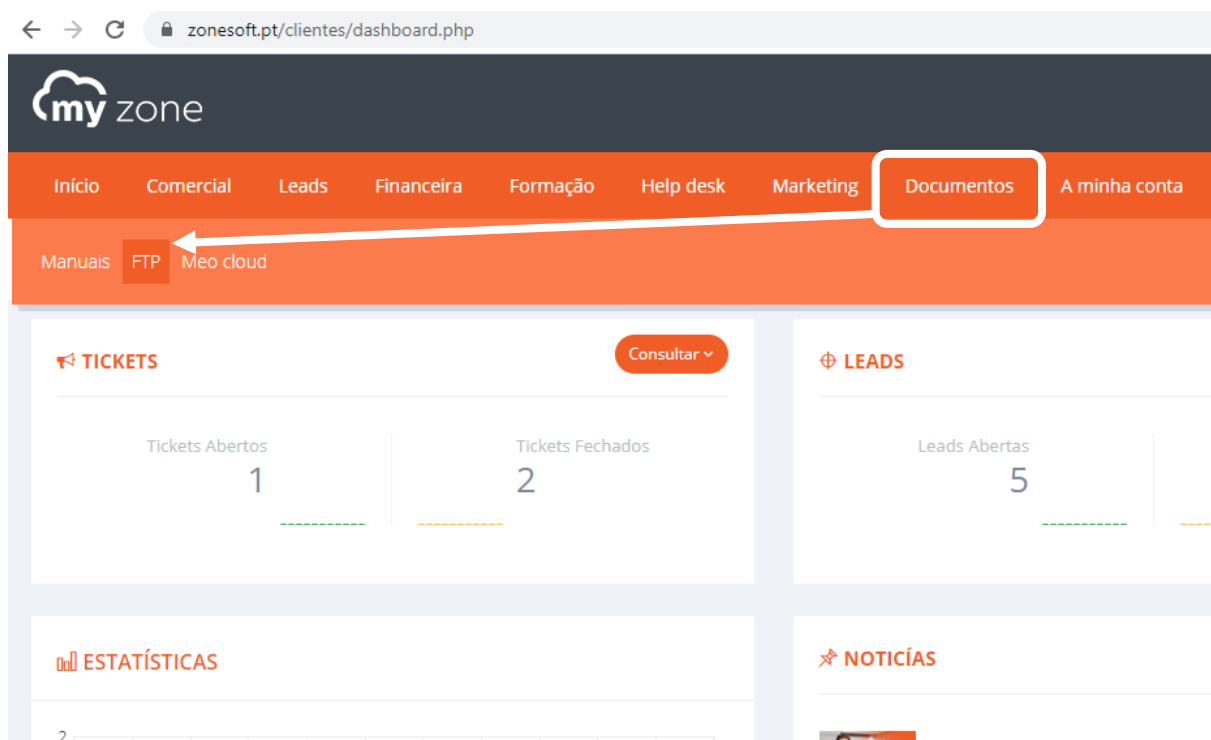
zonesoft.pt/clientes/dashboard.php

my zone

Início Comercial Leads Financeira Formação Help desk Marketing Documentos A minha conta

Manuais FTP Meo cloud

TICKETS

Consultar

Tickets Abertos
1

Tickets Fechados
2

LEADS

Leads Abertas
5

ESTATÍSTICAS

2

NOTICÍAS